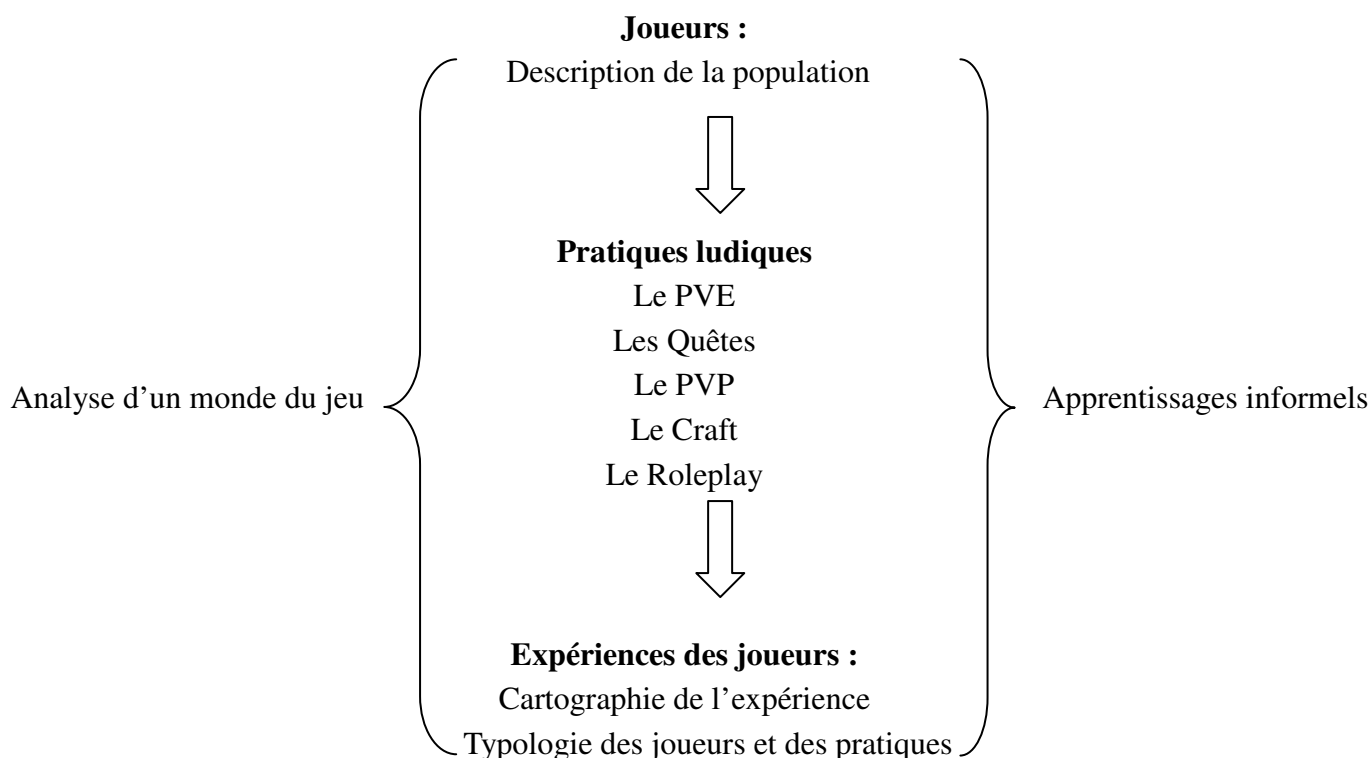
**Joueurs :**
Description de la population

**Pratiques ludiques**
Le PVE
Les Quêtes
Le PVP
Le Craft
Le Roleplay

**Expériences des joueurs :**
Cartographie de l'expérience
Typologie des joueurs et des pratiques

Analyse d'un monde du jeu

Apprentissages informels